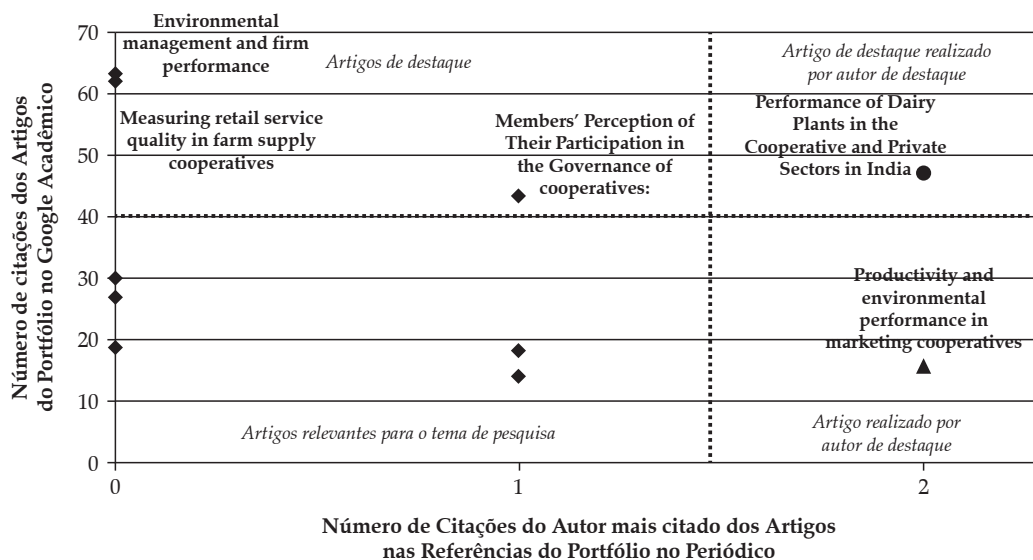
Número de citações dos Artigos do Portfólio no Google Acadêmico

70
60
50
40
30
20
10
0

Environmental management and firm performance

Artigos de destaque

Artigo de destaque realizado por autor de destaque

Measuring retail service quality in farm supply cooperatives

Members' Perception of Their Participation in the Governance of cooperatives:

Performance of Dairy Plants in the Cooperative and Private Sectors in India

Productivity and environmental performance in marketing cooperatives

Artigos relevantes para o tema de pesquisa

Artigo realizado por autor de destaque

0
1
2

Número de Citações do Autor mais citado dos Artigos nas Referências do Portfólio no Periódico